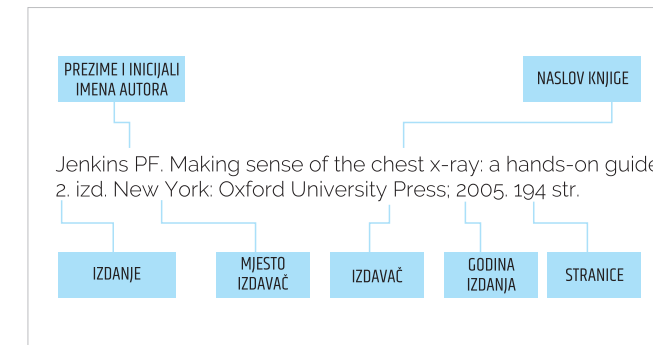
PREZIME I INICIJALI IMENA AUTORA

NASLOV KNJIGE

Jenkins PF. Making sense of the chest x-ray: a hands-on guide 2. izd. New York: Oxford University Press; 2005. 194 str.

IZDANJE

MJESTO IZDAVAČ

IZDAVAČ

GODINA IZDANJA

STRANICE